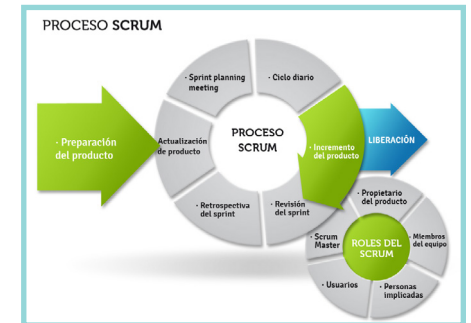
PROCESO SCRUM

· Preparación del producto

· Sprint planning meeting

· Ciclo diario

· Actualización de producto

PROCESO SCRUM

· Incremento del producto

LIBERACIÓN

· Retrospectiva del sprint

· Revisión del sprint

· Propietario del producto

· Scrum Master

ROLES DEL SCRUM

· Miembros del equipo

· Usuarios

· Personas implicadas